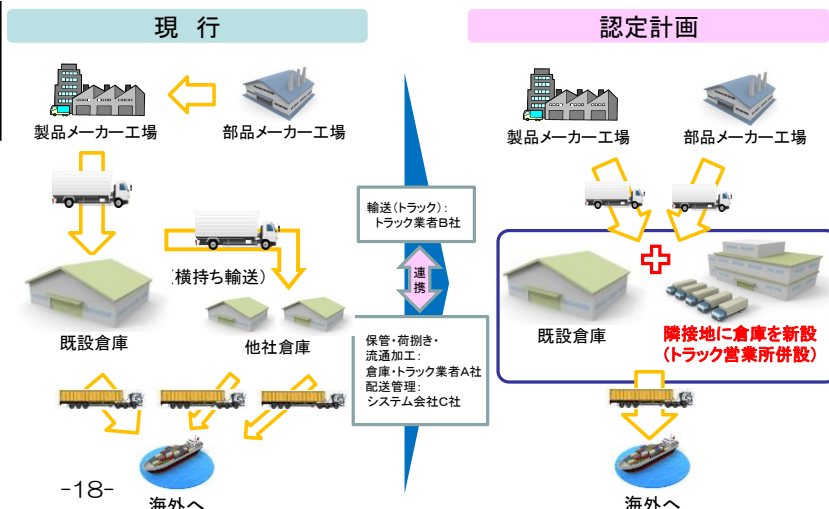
現　行

製品メーカー工場

部品メーカー工場

（横持ち輸送）

既設倉庫

他社倉庫

-18-

海外へ

輸送（トラック）：
トラック業者B社

連携

保管・荷捌き・
流通加工：
倉庫・トラック業者A社
配送管理：
システム会社C社

認定計画

製品メーカー工場

部品メーカー工場

既設倉庫

隣接地に倉庫を新設
（トラック営業所併設）

海外へ